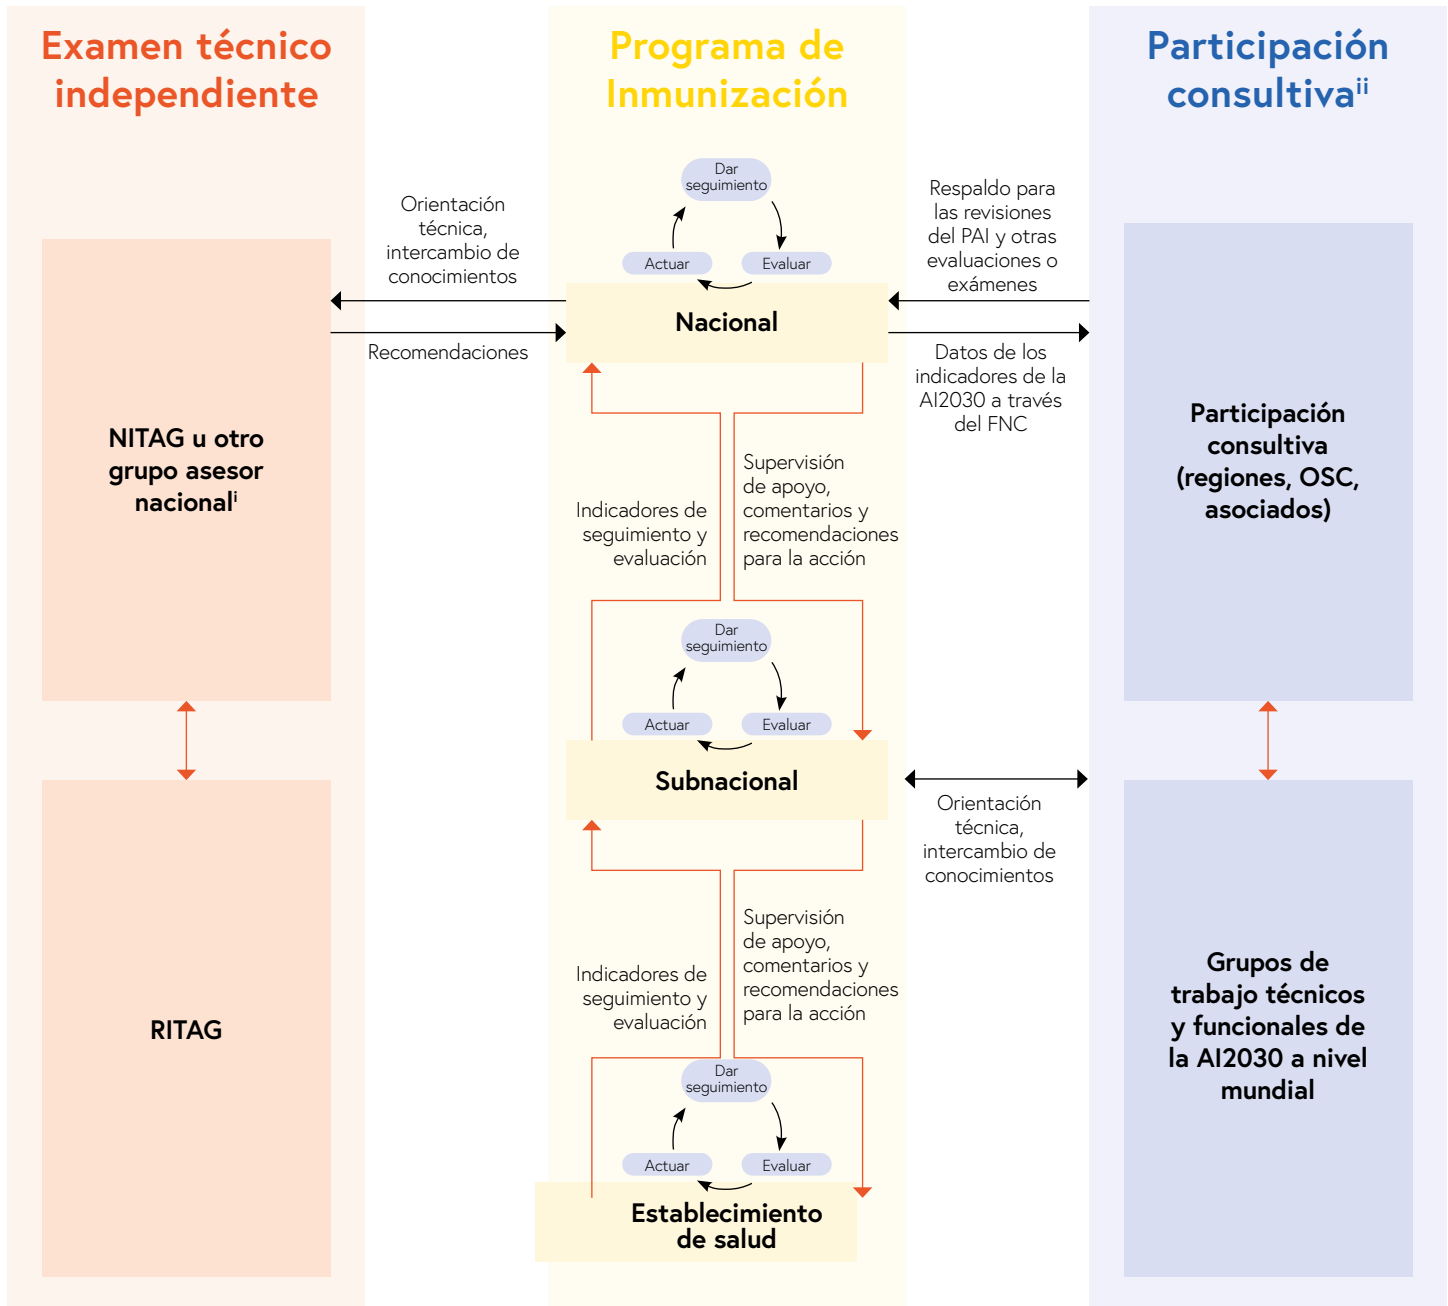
Examen técnico independiente

Programa de Inmunización

Participación consultiva$^{ii}$

Dar seguimiento

Actuar

Evaluar

Orientación técnica, intercambio de conocimientos

Respaldo para las revisiones del PAI y otras evaluaciones o exámenes

Nacional

Recomendaciones

Datos de los indicadores de la AI2030 a través del FNC

NITAG u otro grupo asesor nacional$^{i}$

Participación consultiva (regiones, OSC, asociados)

Indicadores de seguimiento y evaluación

Supervisión de apoyo, comentarios y recomendaciones para la acción

Dar seguimiento

Actuar

Evaluar

Subnacional

Orientación técnica, intercambio de conocimientos

Indicadores de seguimiento y evaluación

Supervisión de apoyo, comentarios y recomendaciones para la acción

RITAG

Grupos de trabajo técnicos y funcionales de la AI2030 a nivel mundial

Dar seguimiento

Actuar

Evaluar

Establecimiento de salud